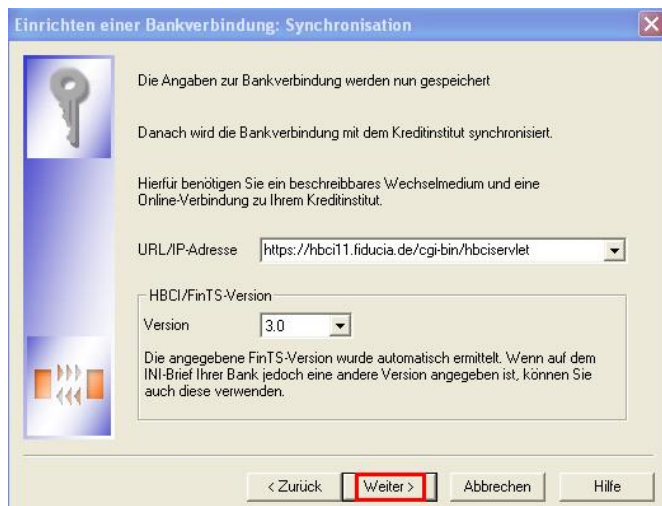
Einrichten einer Bankverbindung: Synchronisation

Die Angaben zur Bankverbindung werden nun gespeichert

Danach wird die Bankverbindung mit dem Kreditinstitut synchronisiert.

Hierfür benötigen Sie ein beschreibbares Wechselmedium und eine Online-Verbindung zu Ihrem Kreditinstitut.

URL/IP-Adresse https://hbci11.fiducia.de/cgi-bin/hbciservlet

HBCI/FinTS-Version

Version 3.0

Die angegebene FinTS-Version wurde automatisch ermittelt. Wenn auf dem INI-Brief Ihrer Bank jedoch eine andere Version angegeben ist, können Sie auch diese verwenden.

< Zurück Weiter > Abbrechen Hilfe